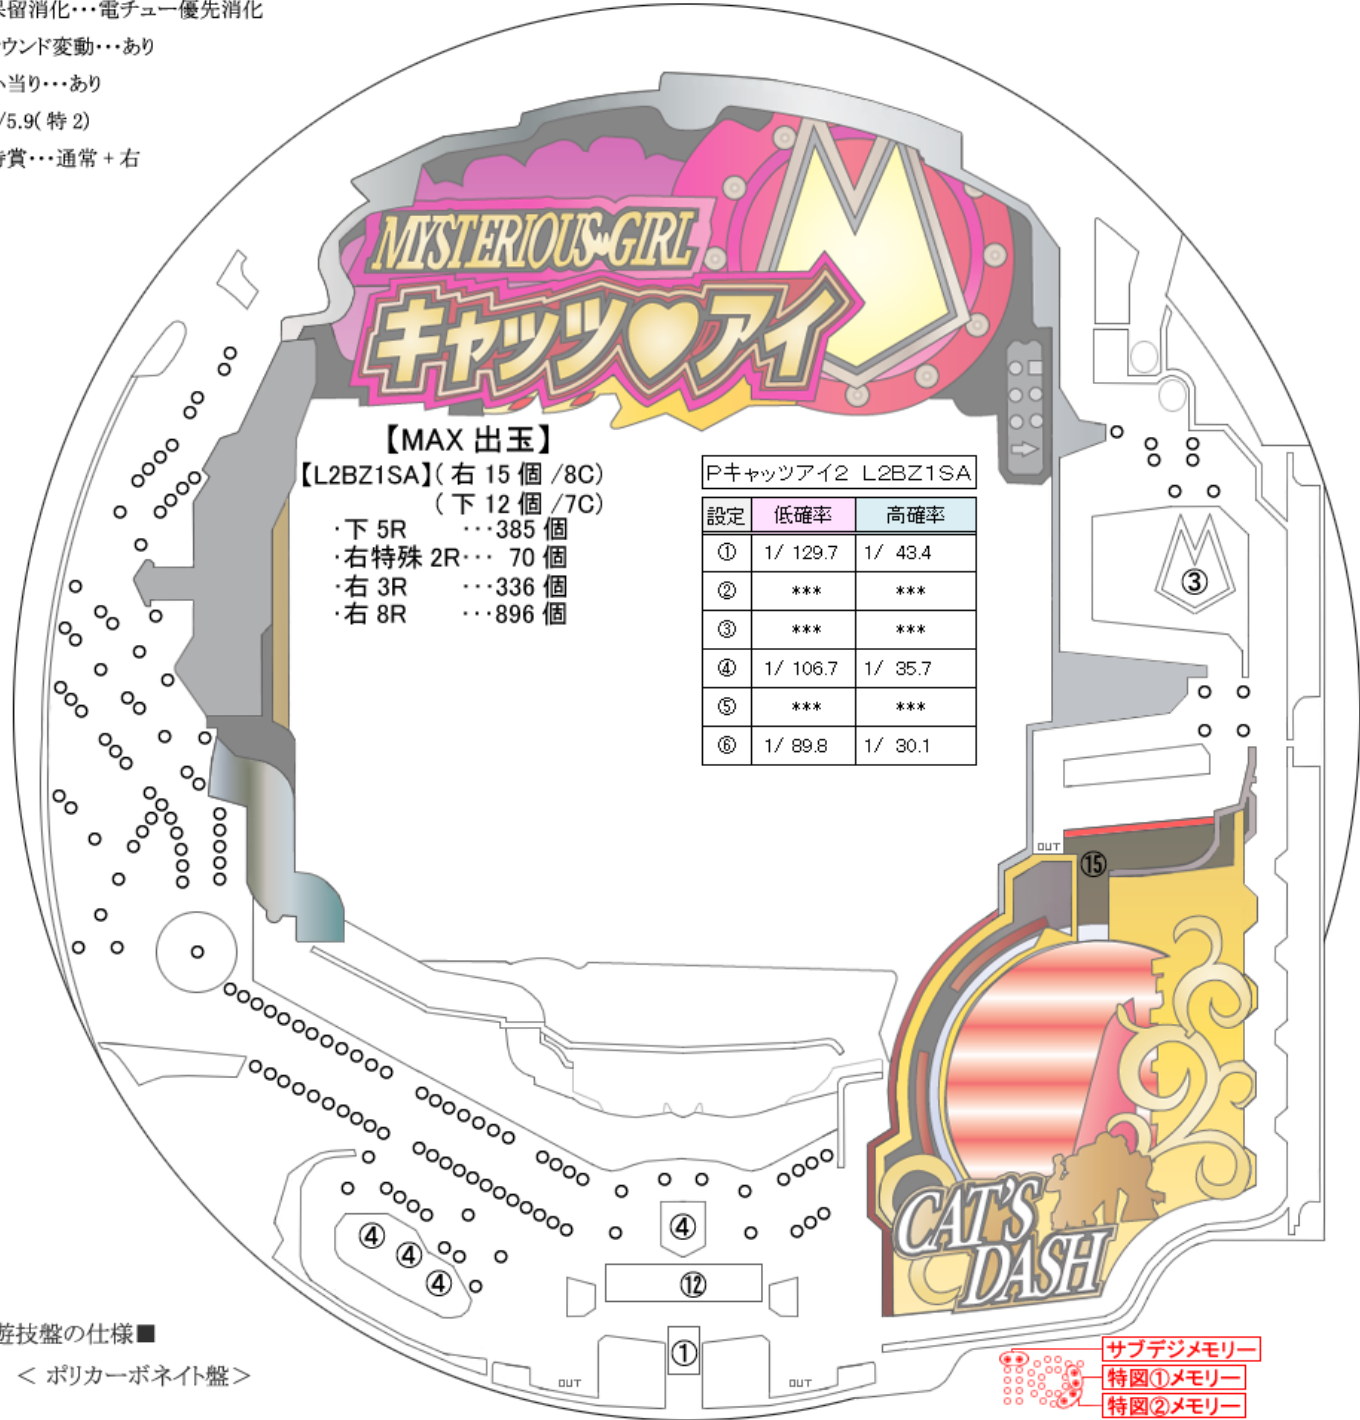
呆留消化・・・電チュー優先消化
ウンド変動・・・あり
小当り・・・あり
/5.9( 特 2)
等賞・・・通常 + 右

MYSTERIOUS GIRL
キャッツ♥アイ

【MAX 出玉】
【L2BZ1SA】( 右 15 個 /8C)
( 下 12 個 /7C)
・下 5R ・・・385 個
・右特殊 2R・・・ 70 個
・右 3R ・・・336 個
・右 8R ・・・896 個

Pキャッツアイ2 L2BZ1SA

| 設定 | 低確率 | 高確率 |
|---|---|---|
| ① | 1/ 129.7 | 1/ 43.4 |
| ② | *** | *** |
| ③ | *** | *** |
| ④ | 1/ 106.7 | 1/ 35.7 |
| ⑤ | *** | *** |
| ⑥ | 1/ 89.8 | 1/ 30.1 |

③
OUT
⑮
CAT'S DASH
④ ④ ④
④
⑫
①
OUT
OUT

遊技盤の仕様■
< ポリカーボネイト盤 >

サブデジメモリー
特図①メモリー
特図②メモリー